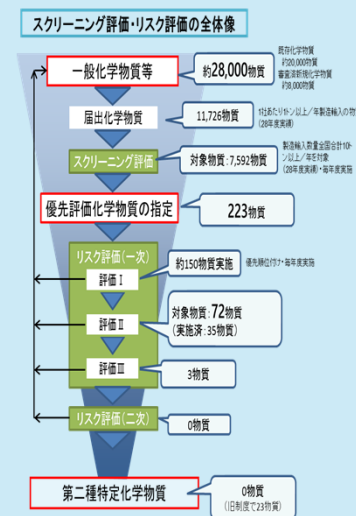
スクリーニング評価・リスク評価の全体像

一般化学物質等

約28,000物質

既存化学物質 約20,000物質
審査済新規化学物質 約8,000物質

届出化学物質

11,726物質

1社あたり1トン以上／年製造輸入の物（28年度実績）

スクリーニング評価

対象物質：7,592物質

製造輸入数量全国合計10トン以上／年を対象（28年度実績）・毎年度実施

優先評価化学物質の指定

223物質

リスク評価（一次）

評価Ⅰ

約150物質実施

優先順位付け・毎年度実施

評価Ⅱ

対象物質：72物質
（実施済：35物質）

評価Ⅲ

3物質

リスク評価（二次）

0物質

第二種特定化学物質

0物質
（旧制度で23物質）